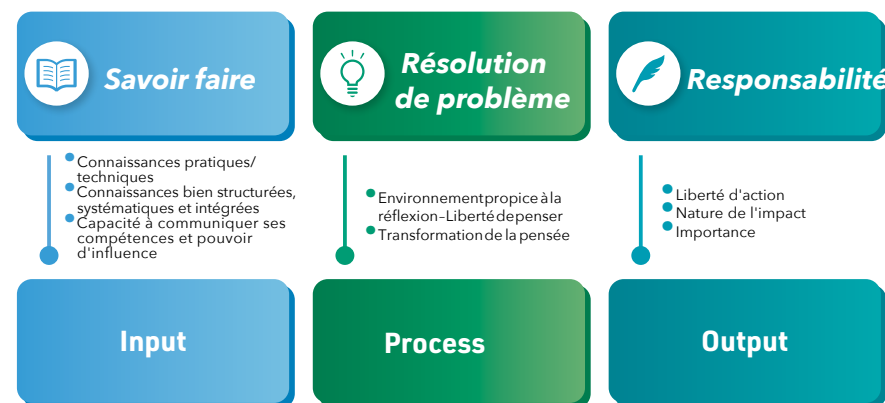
Savoir faire

Connaissances pratiques/ techniques
Connaissances bien structurées, systématiques et intégrées
Capacité à communiquer ses compétences et pouvoir d'influence

Input

Résolution de problème

Environnementpropice àla réflexion-Libertédepenser
Transformationdelapensée

Process

Responsabilité

Liberté d'action
Nature de l'impact
Importance

Output